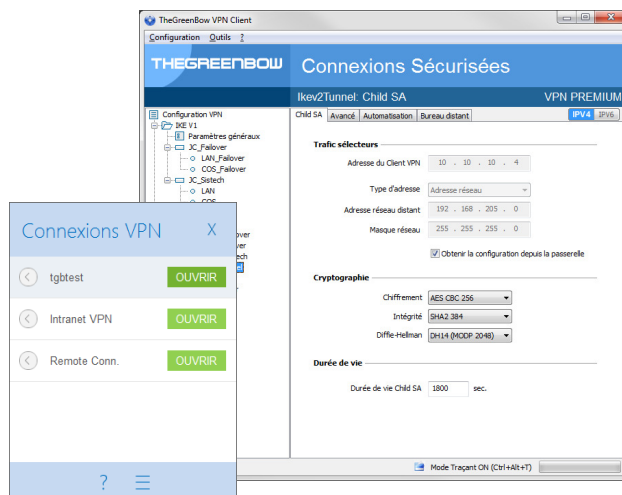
TheGreenBow VPN Client

Configuration Outils ?

THEGREENBOW Connexions Sécurisées

Ikev2Tunnel: Child SA VPN PREMIUM

Configuration VPN
IKE V1
Paramètres généraux
JC_Failover
LAN_Failover
COS_Failover
JC_Sstech
LAN
COS
over
over
tech

Child SA Avancé Automatisation Bureau distant IPV4 IPV6

Trafic sélecteurs

Adresse du Client VPN 10 . 10 . 10 . 4

Type d'adresse Adresse réseau

Adresse réseau distant 192 . 168 . 205 . 0

Masque réseau 255 . 255 . 255 . 0

Obtenir la configuration depuis la passerelle

Cryptographie

Chiffrement AES CBC 256

Intégrité SHA2 384

Diffie-Hellman DH14 (MODP 2048)

Durée de vie

Durée de vie Child SA 1800 sec.

Mode Traçant ON (Ctrl+Alt+T)

Connexions VPN X

tgbtest OUVRIR

Intranet VPN OUVRIR

Remote Conn. OUVRIR

?